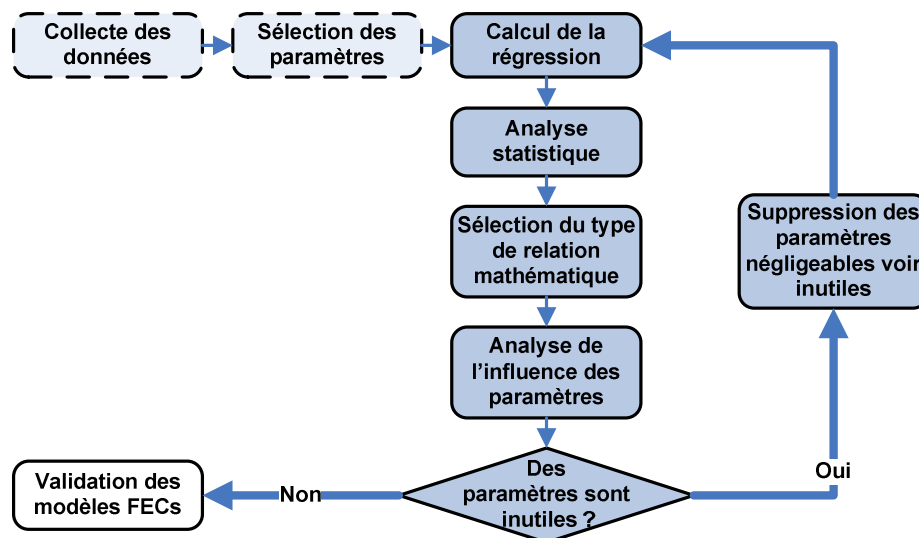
Collecte des données

Sélection des paramètres

Calcul de la régression

Analyse statistique

Sélection du type de relation mathématique

Analyse de l'influence des paramètres

Des paramètres sont inutiles ?

Non

Validation des modèles FECs

Oui

Suppression des paramètres négligeables voir inutiles